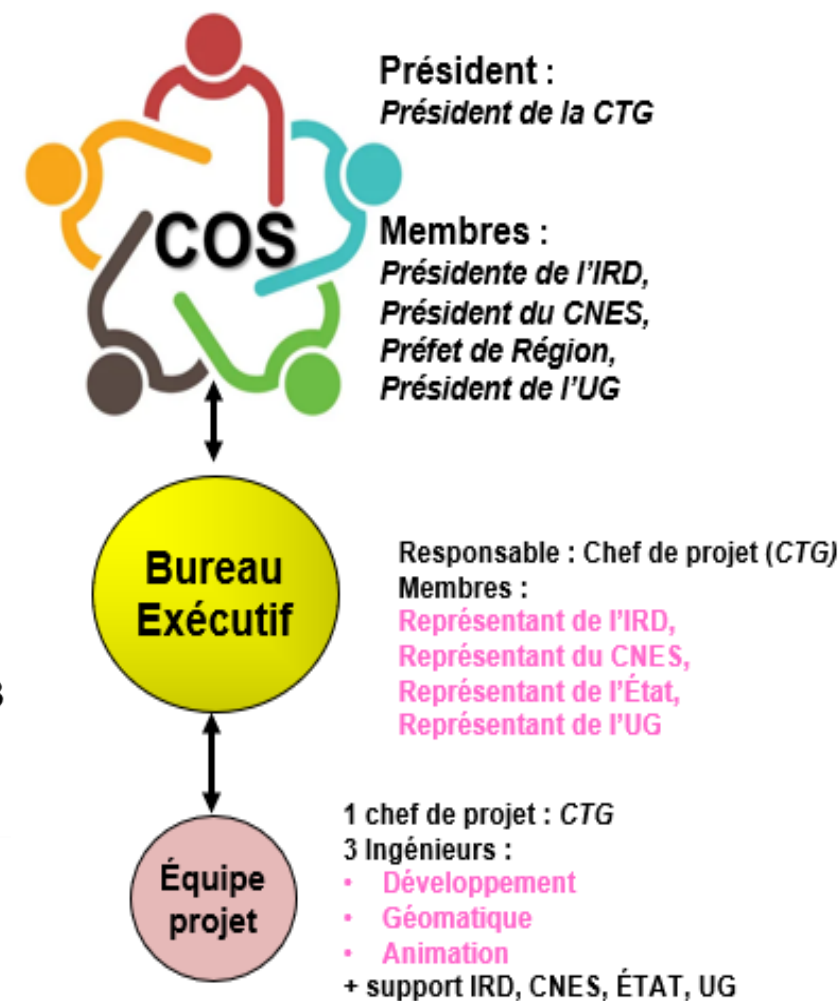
COS

Président :
Président de la CTG

Membres :
Présidente de l'IRD,
Président du CNES,
Préfet de Région,
Président de l'UG

Bureau Exécutif

Responsable : Chef de projet (CTG)
Membres :
Représentant de l'IRD,
Représentant du CNES,
Représentant de l'État,
Représentant de l'UG

3

Équipe projet

1 chef de projet : CTG
3 Ingénieurs :
• Développement
• Géomatique
• Animation
+ support IRD, CNES, ÉTAT, UG